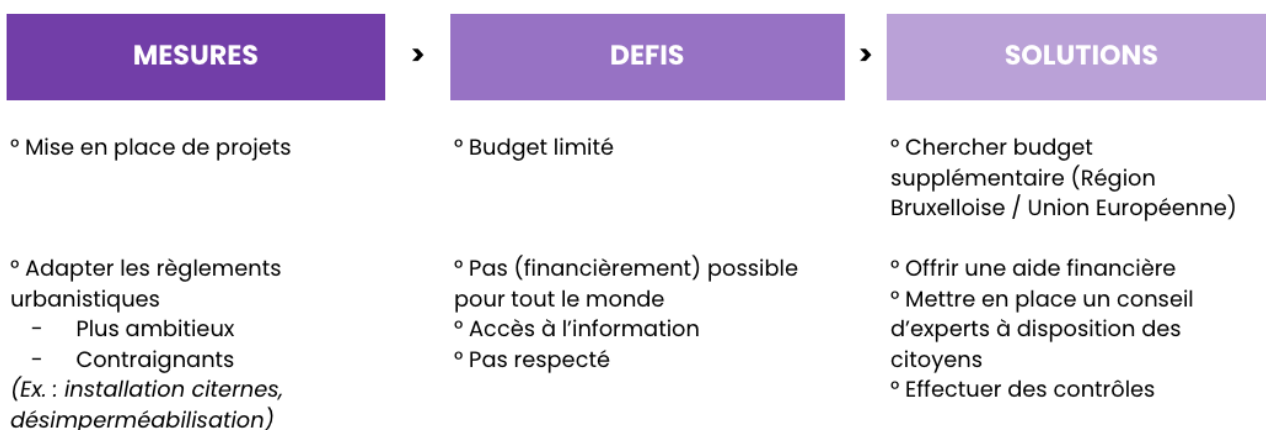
MESURES

›

DEFIS

›

SOLUTIONS

º Mise en place de projets

º Adapter les règlements urbanistiques
- Plus ambitieux
- Contraignants
(Ex. : installation citernes, désimperméabilisation)

º Budget limité

º Pas (financièrement) possible pour tout le monde
º Accès à l'information
º Pas respecté

º Chercher budget supplémentaire (Région Bruxelloise / Union Européenne)

º Offrir une aide financière
º Mettre en place un conseil d'experts à disposition des citoyens
º Effectuer des contrôles